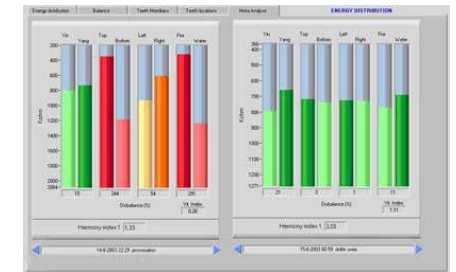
Energy distribution | Balance | Teeth Meridians | Teeth-locations | Meta Analysis | ENERGY DISTRIBUTION

Yin Yang Top Bottom Left Right Fire Water

200
400
600
800
1000
1200
1400
1600
1800
2000
2044

Kohm

10 | 284 | 54 | 295

Disbalance (%)

Yin Index
0,06

Harmony index 1 | 3,33

14-8-2003 22:28 provocation

Yin Yang Top Bottom Left Right Fire Water

700
750
800
850
900
950
1000
1050
1100
1150
1200
1271

Kohm

21 | 3 | 1 | 15

Disbalance (%)

Yin Index
1,11

Harmony index 1 | 3,28

15-8-2003 00:59 dolfin scale